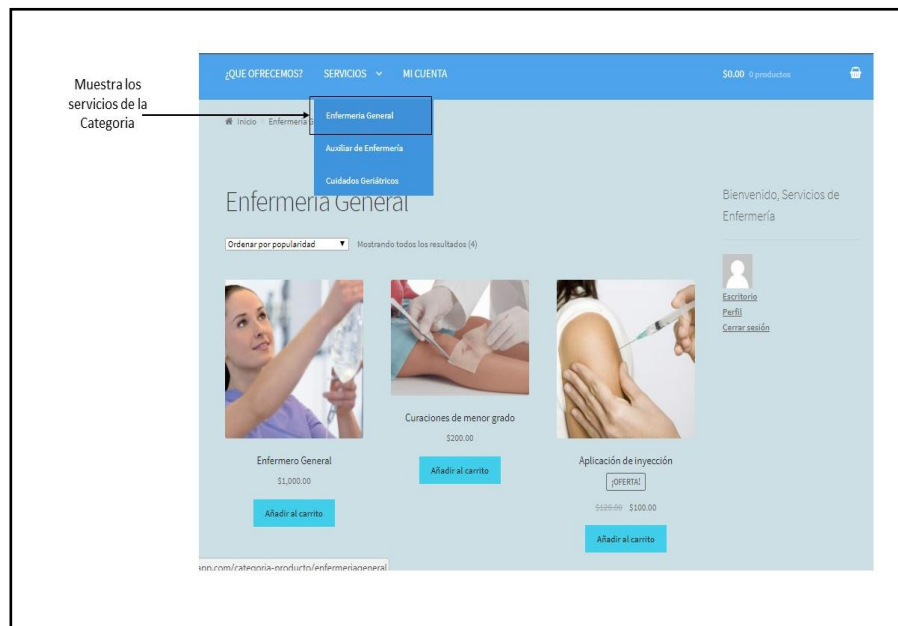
Muestra los servicios de la Categoria

¿QUE OFRECEMOS? SERVICIOS MI CUENTA $0.00 0 productos

Inicio Enfermeria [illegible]

Enfermeria General

Auxiliar de Enfermería

Cuidados Geriátricos

Enfermeria General

Ordenar por popularidad Mostrando todos los resultados (4)

Bienvenido, Servicios de Enfermería

Escritorio
Perfil
Cerrar sesión

Enfermero General
$1,000.00
Añadir al carrito

Curaciones de menor grado
$200.00
Añadir al carrito

Aplicación de inyección
¡OFERTA!
~~$120.00~~ $100.00
Añadir al carrito

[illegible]pp.com/categoria-producto/enfermeriageneral